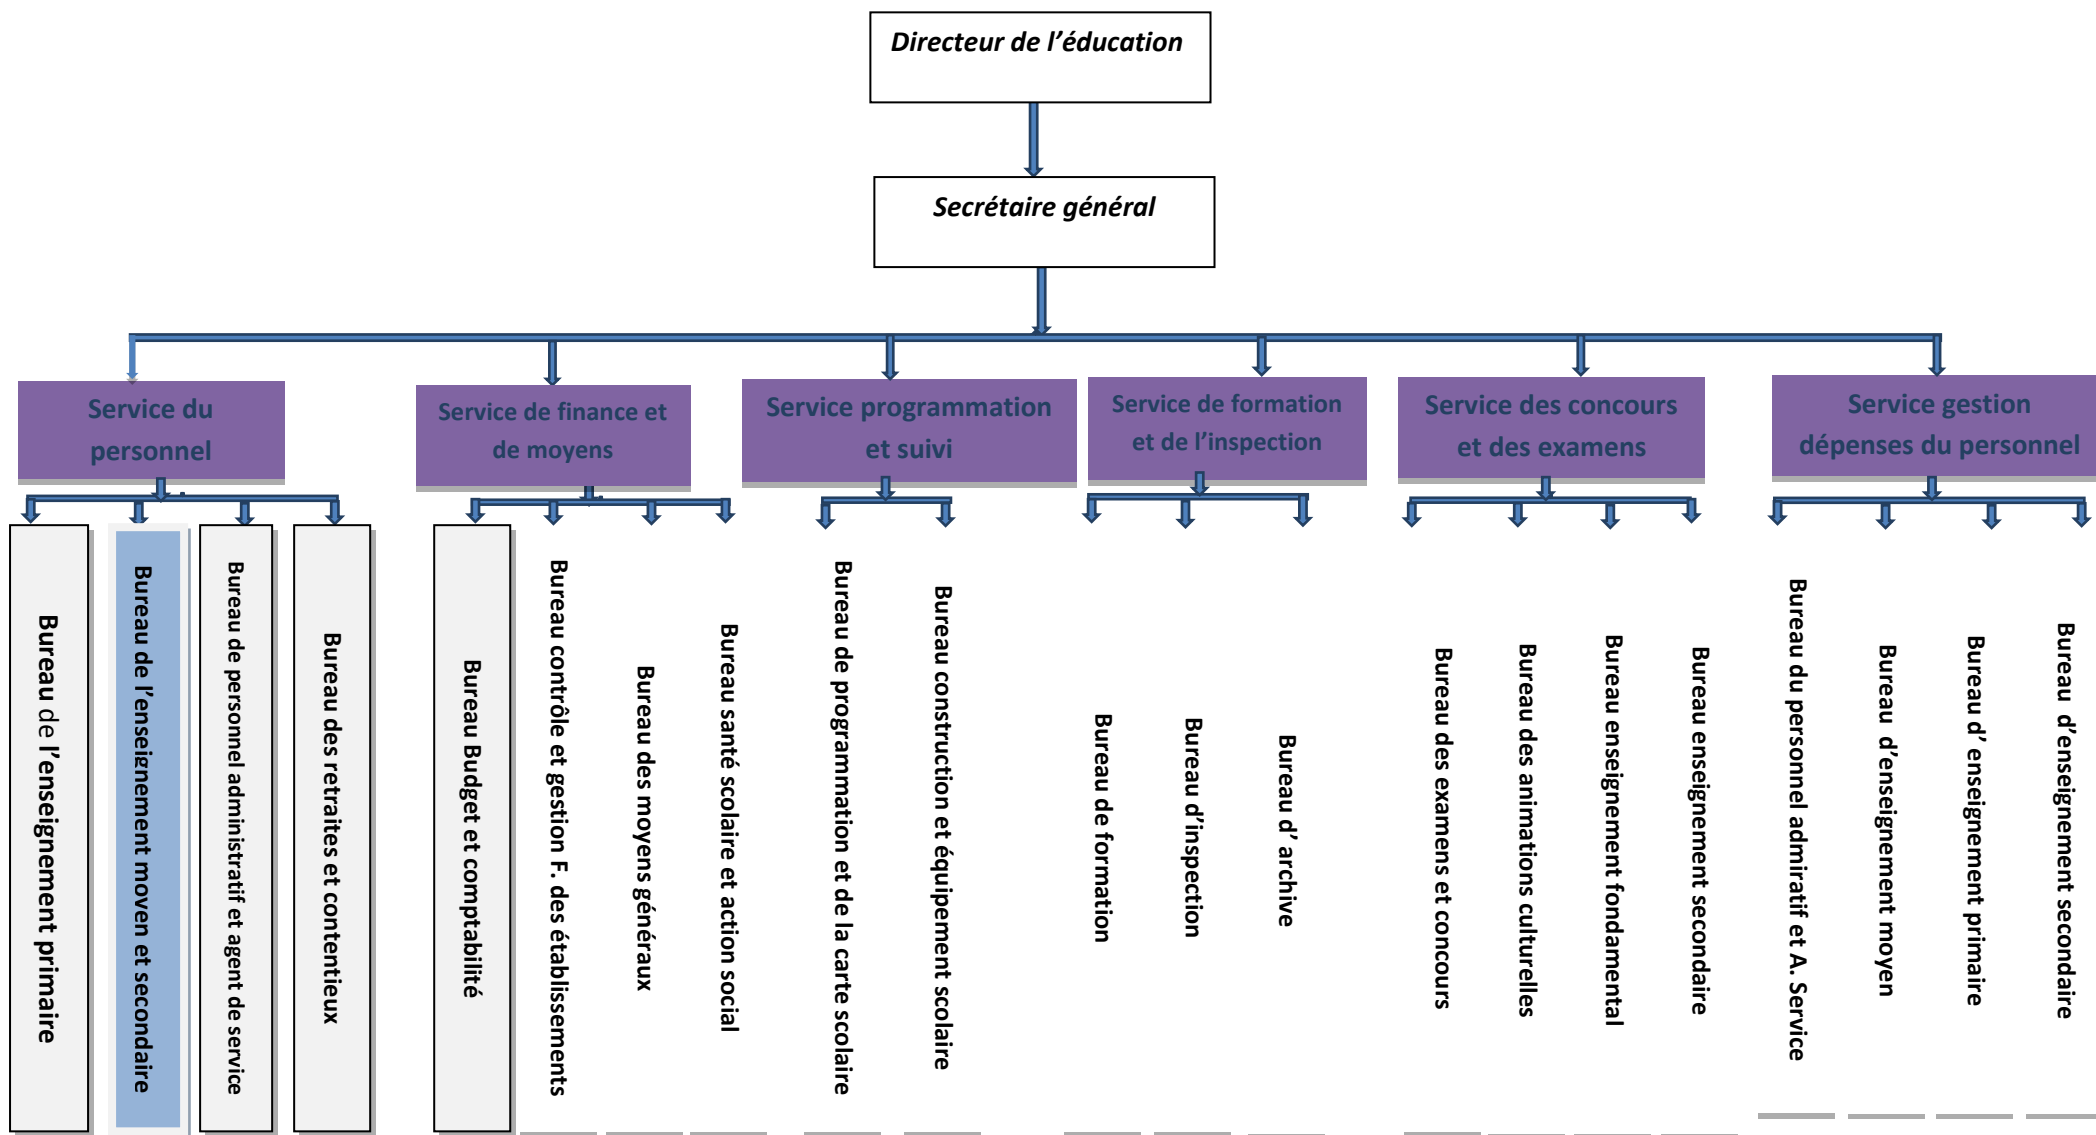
Directeur de l'éducation

Secrétaire général

Service du personnel

Service de finance et de moyens

Service programmation et suivi

Service de formation et de l'inspection

Service des concours et des examens

Service gestion dépenses du personnel

Bureau de l'enseignement primaire

Bureau de l'enseignement moyen et secondaire

Bureau de personnel administratif et agent de service

Bureau des retraites et contentieux

Bureau Budget et comptabilité

Bureau contrôle et gestion F. des établissements

Bureau des moyens généraux

Bureau santé scolaire et action social

Bureau de programmation et de la carte scolaire

Bureau construction et équipement scolaire

Bureau de formation

Bureau d'inspection

Bureau d' archive

Bureau des examens et concours

Bureau des animations culturelles

Bureau enseignement fondamental

Bureau enseignement secondaire

Bureau du personnel admiratif et A. Service

Bureau d'enseignement moyen

Bureau d' enseignement primaire

Bureau d'enseignement secondaire